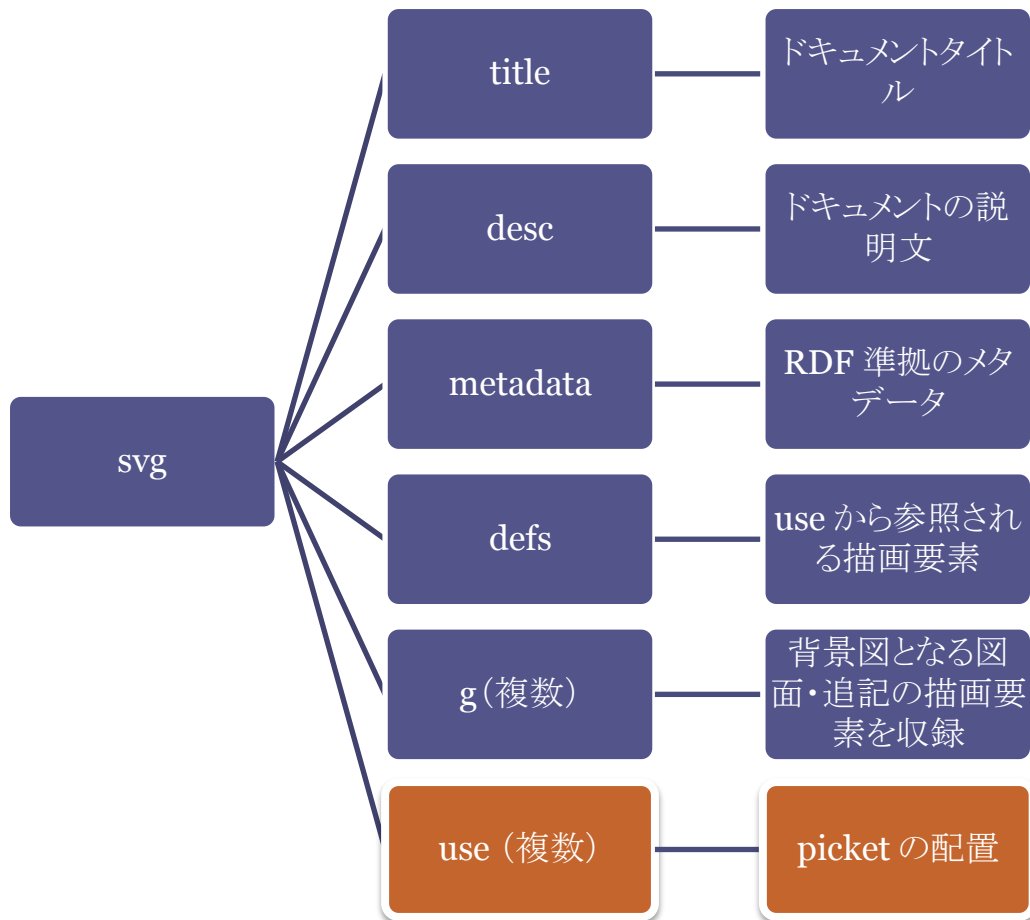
svg

title

ドキュメントタイトル

desc

ドキュメントの説明文

metadata

RDF 準拠のメタデータ

defs

use から参照される描画要素

g（複数）

背景図となる図面・追記の描画要素を収録

use（複数）

picket の配置